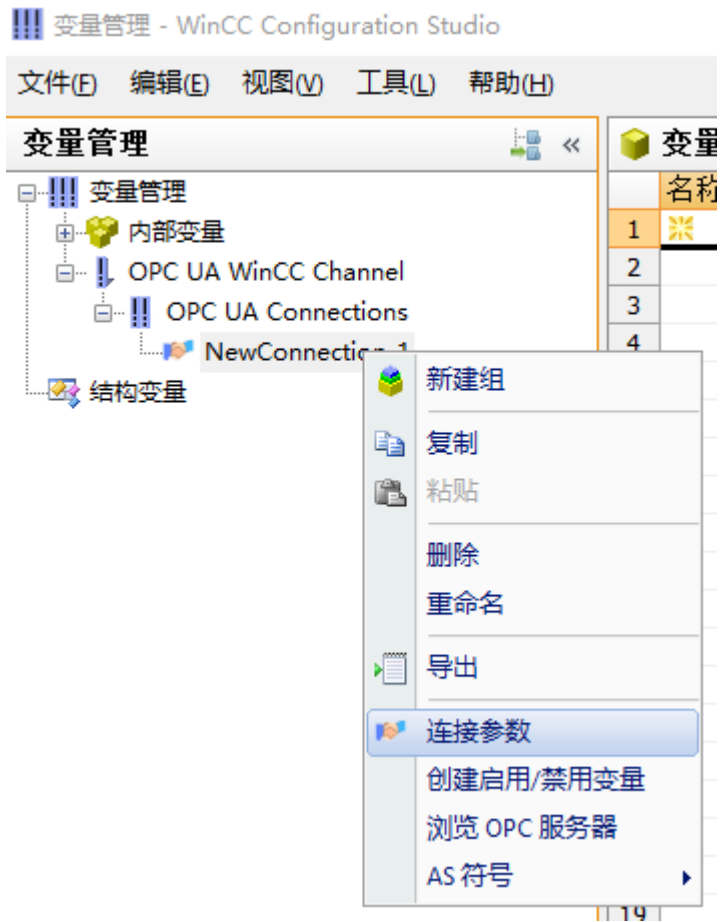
变量管理 - WinCC Configuration Studio

文件(F) 编辑(E) 视图(V) 工具(L) 帮助(H)

变量管理

变量管理
内部变量
OPC UA WinCC Channel
OPC UA Connections
NewConnection_1
结构变量

变量
名称
1
2
3
4
19

新建组
复制
粘贴
删除
重命名
导出
连接参数
创建启用/禁用变量
浏览 OPC 服务器
AS 符号